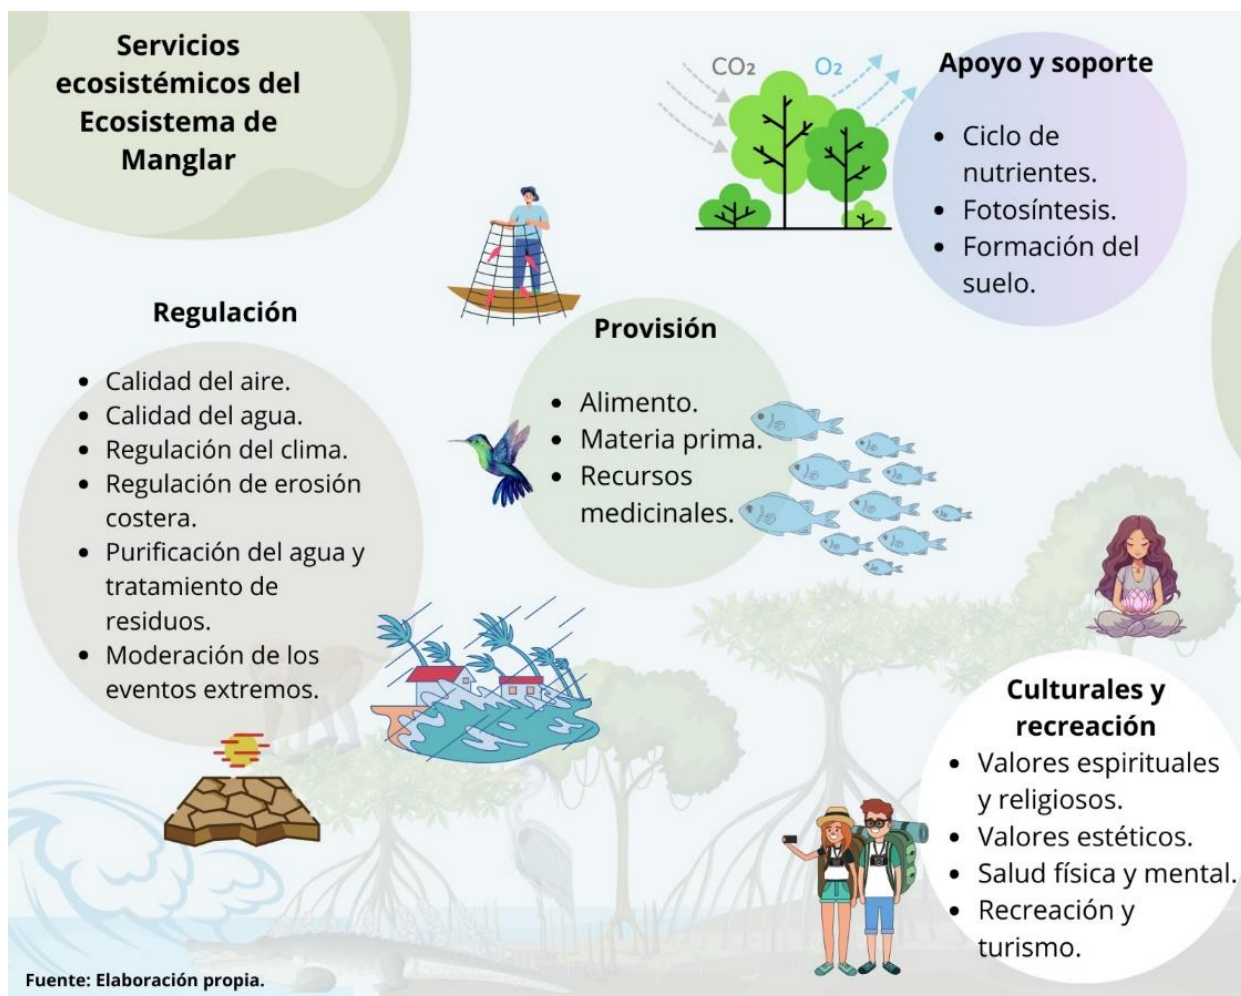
Servicios ecosistémicos del Ecosistema de Manglar

$CO_2$ $O_2$

Apoyo y soporte

- Ciclo de nutrientes.
- Fotosíntesis.
- Formación del suelo.

Regulación

- Calidad del aire.
- Calidad del agua.
- Regulación del clima.
- Regulación de erosión costera.
- Purificación del agua y tratamiento de residuos.
- Moderación de los eventos extremos.

Provisión

- Alimento.
- Materia prima.
- Recursos medicinales.

Culturales y recreación

- Valores espirituales y religiosos.
- Valores estéticos.
- Salud física y mental.
- Recreación y turismo.

Fuente: Elaboración propia.